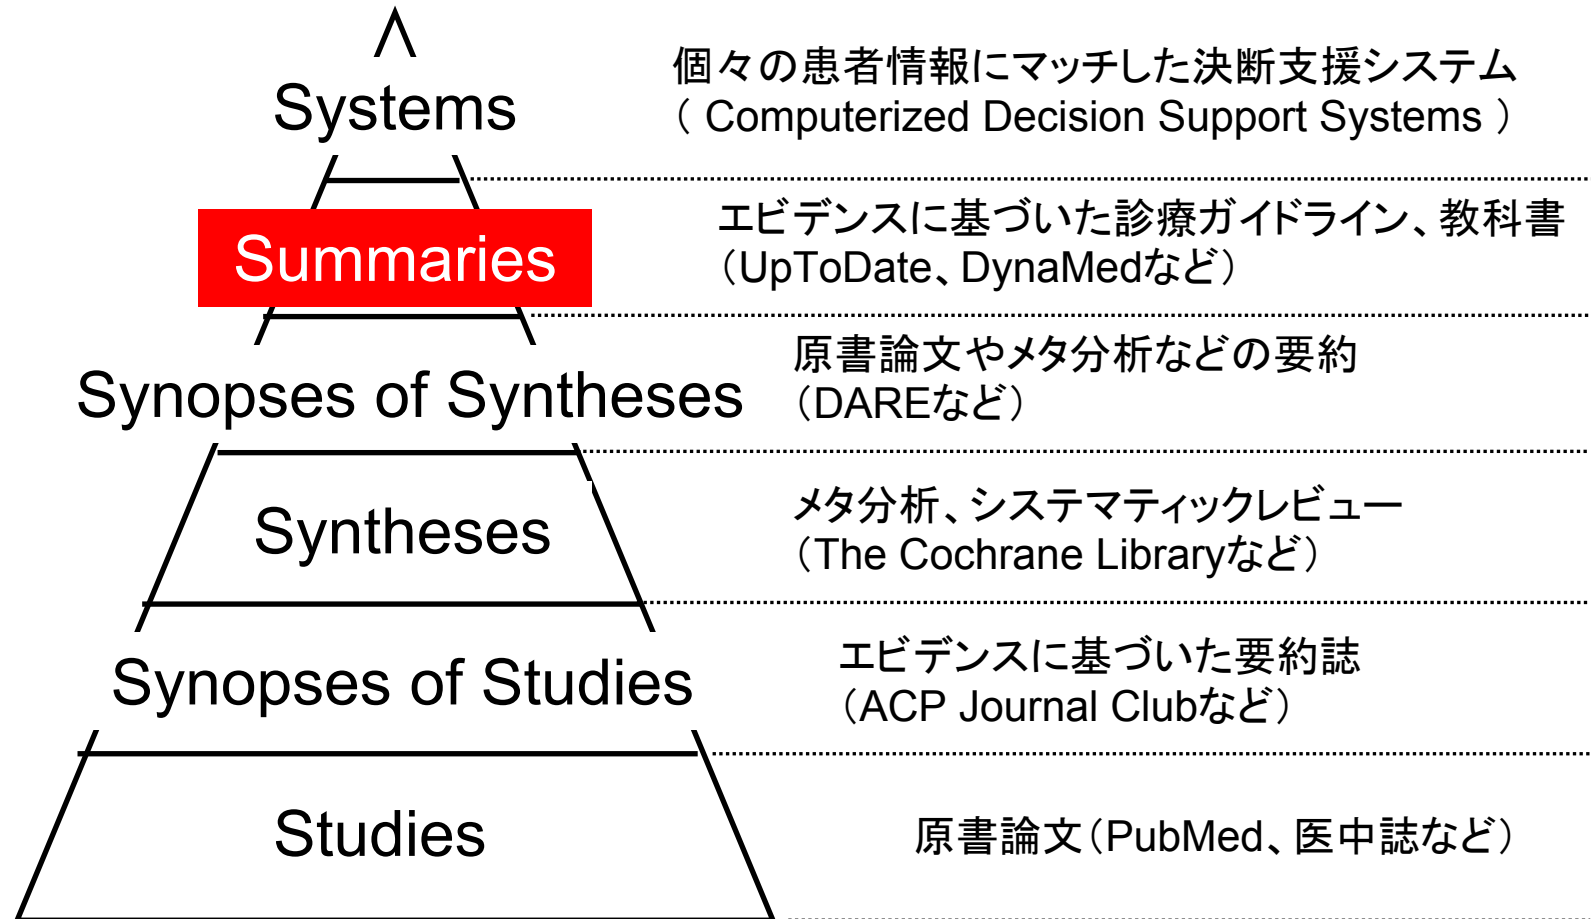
Systems

個々の患者情報にマッチした決断支援システム
( Computerized Decision Support Systems )

Summaries

エビデンスに基づいた診療ガイドライン、教科書
（UpToDate、DynaMedなど）

Synopses of Syntheses

原書論文やメタ分析などの要約
（DAREなど）

Syntheses

メタ分析、システマティックレビュー
（The Cochrane Libraryなど）

Synopses of Studies

エビデンスに基づいた要約誌
（ACP Journal Clubなど）

Studies

原書論文（PubMed、医中誌など）